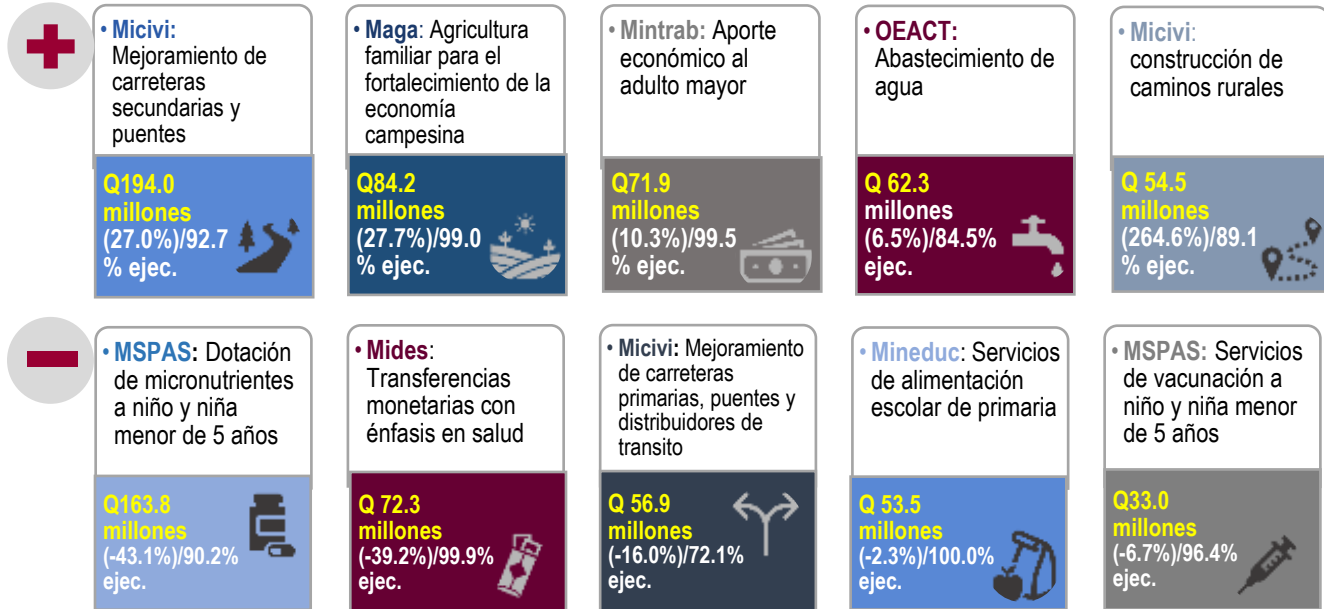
• **Micivi:** Mejoramiento de carreteras secundarias y puentes

**Q194.0 millones (27.0%)/92.7 % ejec.**

• **Maga**: Agricultura familiar para el fortalecimiento de la economía campesina

**Q84.2 millones (27.7%)/99.0 % ejec.**

• **Mintrab:** Aporte económico al adulto mayor

**Q71.9 millones (10.3%)/99.5 % ejec.**

• **OEACT:** Abastecimiento de agua

**Q 62.3 millones (6.5%)/84.5% ejec.**

• **Micivi**: construcción de caminos rurales

**Q 54.5 millones (264.6%)/89.1 % ejec.**

• **MSPAS:** Dotación de micronutrientes a niño y niña menor de 5 años

**Q163.8 millones (-43.1%)/90.2% ejec.**

• **Mides**: Transferencias monetarias con énfasis en salud

**Q 72.3 millones (-39.2%)/99.9% ejec.**

• **Micivi:** Mejoramiento de carreteras primarias, puentes y distribuidores de transito

**Q 56.9 millones (-16.0%)/72.1% ejec.**

• **Mineduc**: Servicios de alimentación escolar de primaria

**Q 53.5 millones (-2.3%)/100.0% ejec.**

• **MSPAS:** Servicios de vacunación a niño y niña menor de 5 años

**Q33.0 millones (-6.7%)/96.4% ejec.**